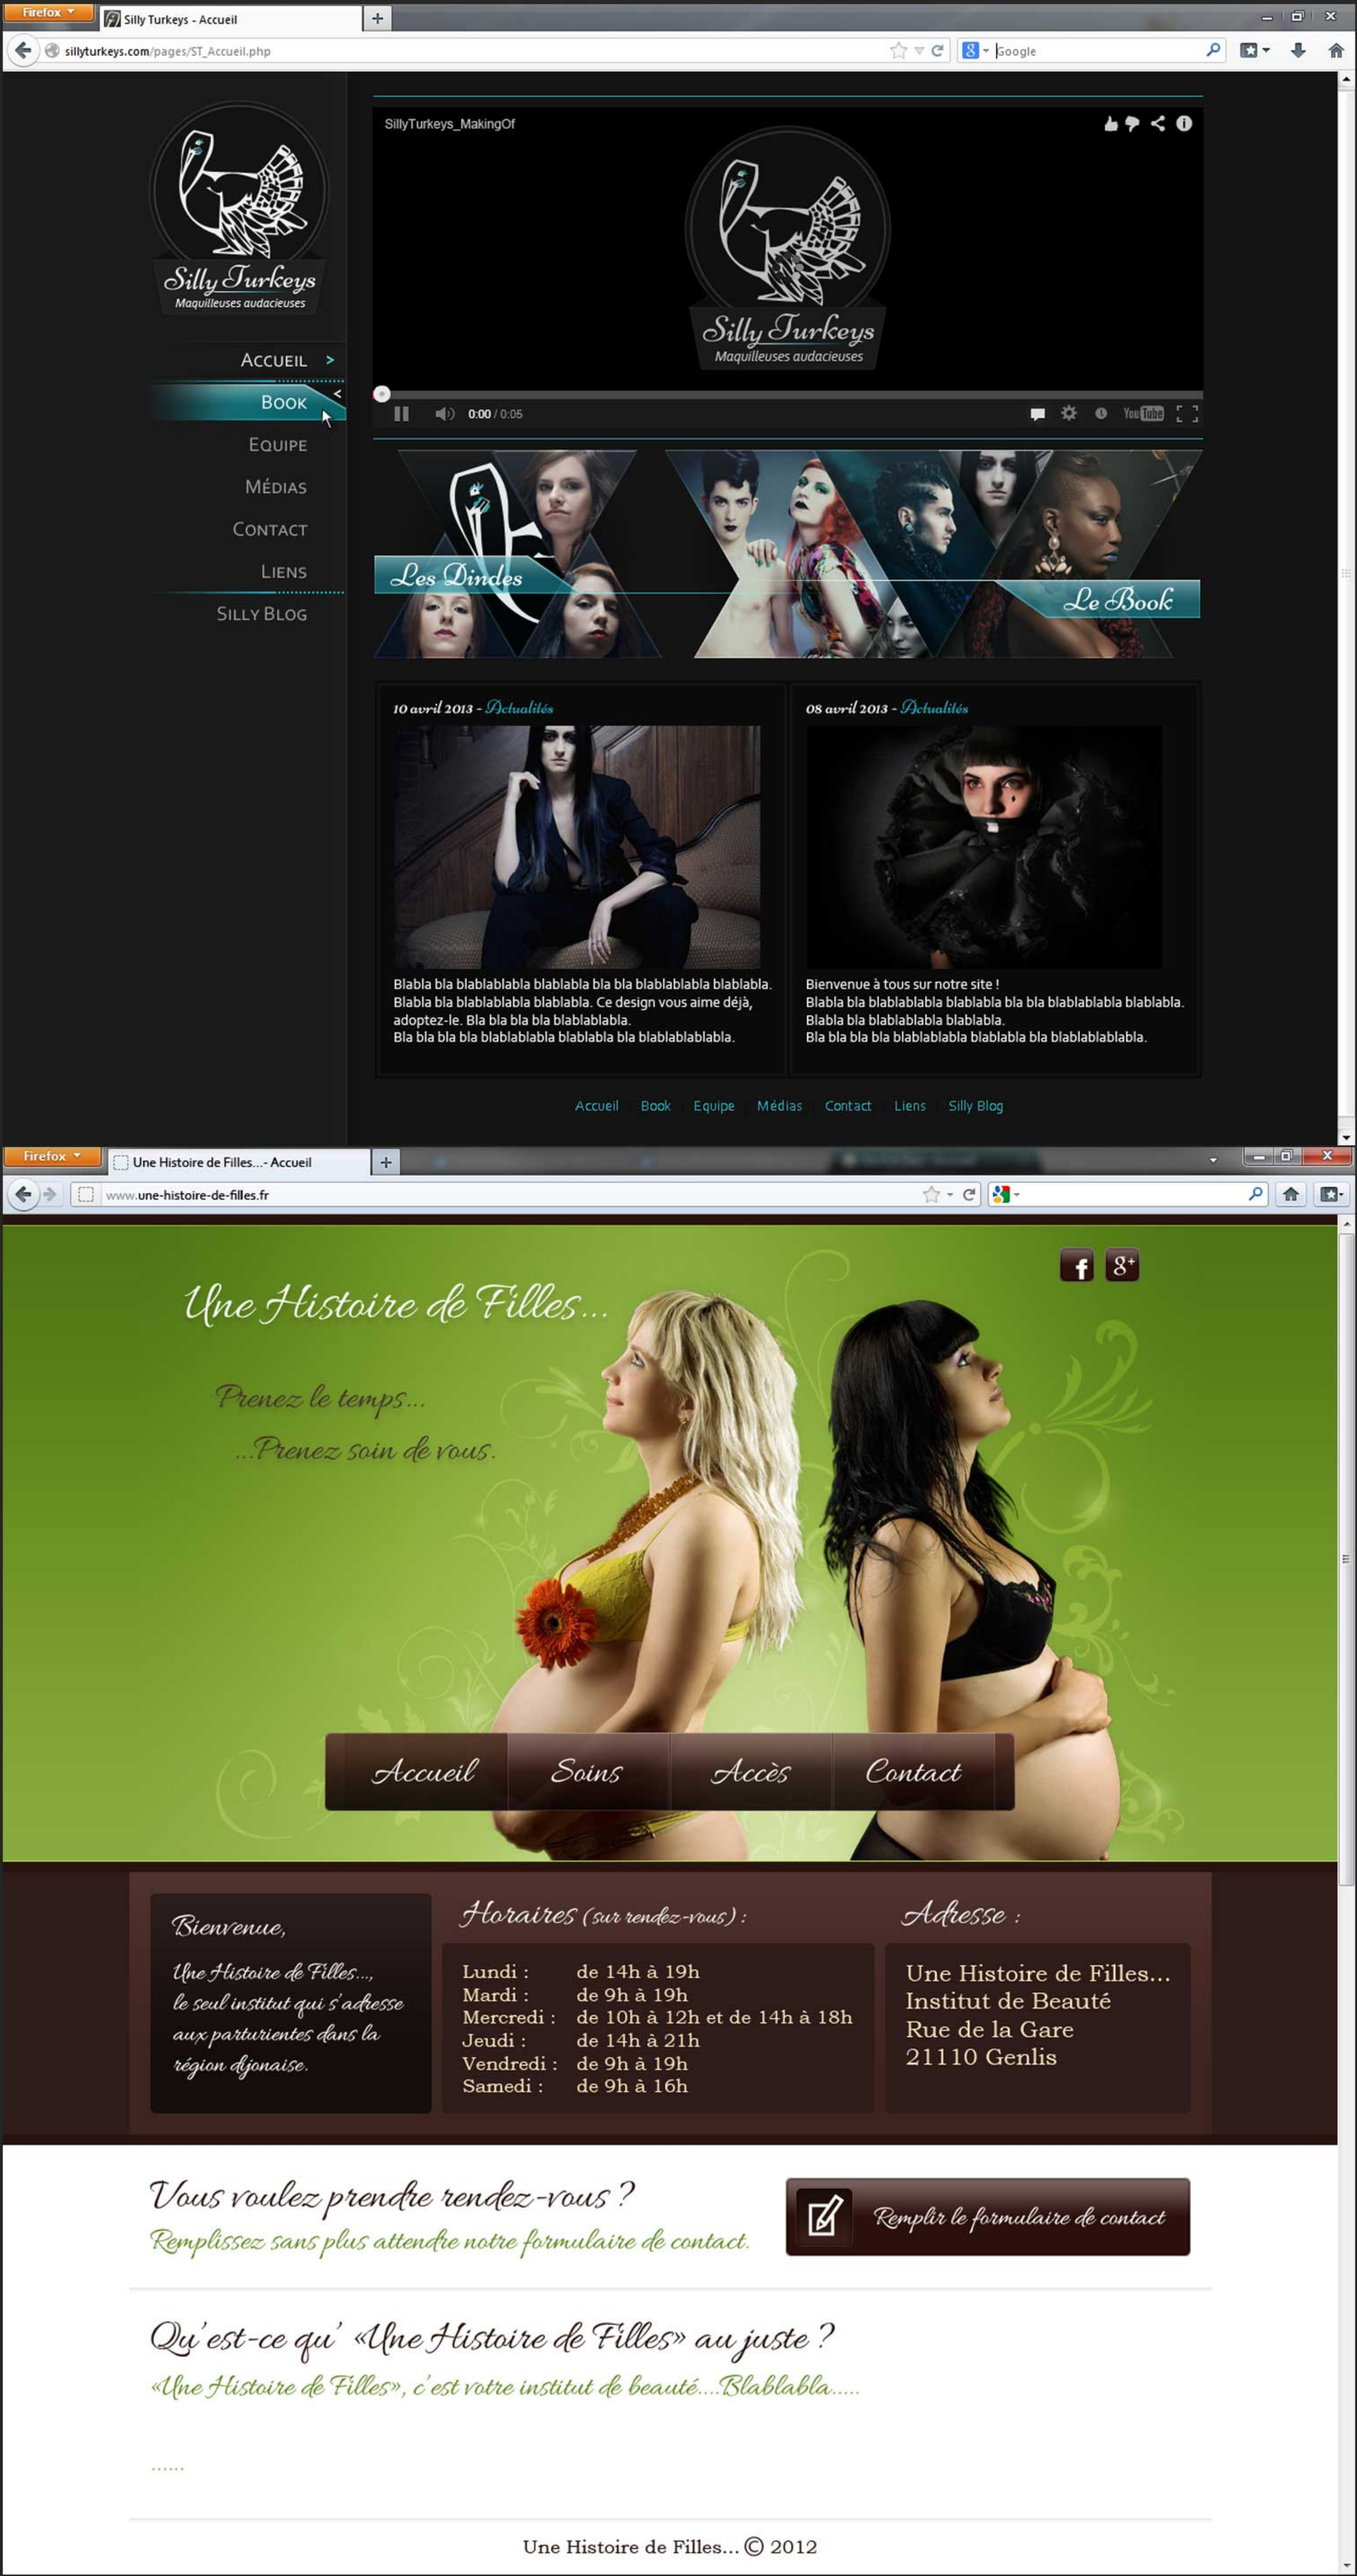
Firefox
Silly Turkeys - Accueil
+
sillyturkeys.com/pages/ST_Accueil.php
Google

Silly Turkeys
Maquilleuses audacieuses

ACCUEIL >
BOOK <
EQUIPE
MÉDIAS
CONTACT
LIENS
SILLY BLOG

SillyTurkeys_MakingOf
Silly Turkeys
Maquilleuses audacieuses
0:00 / 0:05
YouTube

Les Dindes
Le Book

10 avril 2013 - Actualités
Blabla bla blablablabla blablabla bla bla blablablabla blablabla. Blabla bla blablablabla blablabla. Ce design vous aime déjà, adoptez-le. Bla bla bla bla blablablabla. Bla bla bla bla blablablabla blablabla bla blablablablabla.

08 avril 2013 - Actualités
Bienvenue à tous sur notre site ! Blabla bla blablablabla blablabla bla bla blablablabla blablabla. Blabla bla blablablabla blablabla. Bla bla bla bla blablablabla blablabla bla blablablablabla.

Accueil Book Equipe Médias Contact Liens Silly Blog

Firefox
Une Histoire de Filles...- Accueil
+
www.une-histoire-de-filles.fr

Une Histoire de Filles...
Prenez le temps...
...Prenez soin de vous.

Accueil Soins Accès Contact

Bienvenue,
Une Histoire de Filles..., le seul institut qui s'adresse aux parturientes dans la région dijonaise.

Horaires (sur rendez-vous) :
| | |
|---|---|
| Lundi : | de 14h à 19h |
| Mardi : | de 9h à 19h |
| Mercredi : | de 10h à 12h et de 14h à 18h |
| Jeudi : | de 14h à 21h |
| Vendredi : | de 9h à 19h |
| Samedi : | de 9h à 16h |

Adresse :
Une Histoire de Filles...
Institut de Beauté
Rue de la Gare
21110 Genlis

Vous voulez prendre rendez-vous ?
Remplissez sans plus attendre notre formulaire de contact.
Remplir le formulaire de contact

Qu'est-ce qu' «Une Histoire de Filles» au juste ?
«Une Histoire de Filles», c'est votre institut de beauté....Blablabla.....

......

Une Histoire de Filles... © 2012